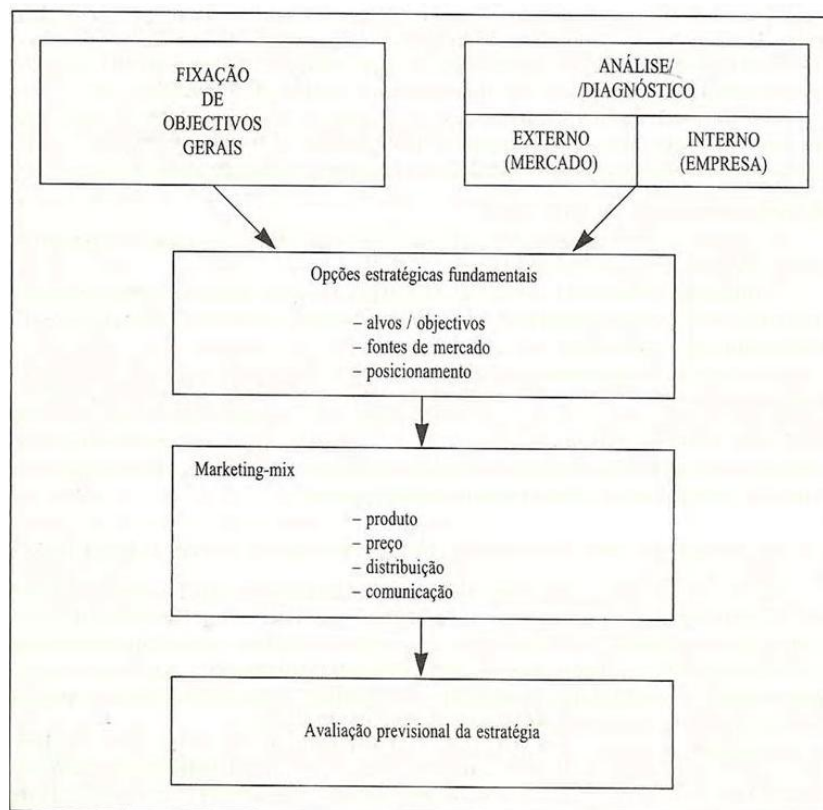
FIXAÇÃO DE OBJECTIVOS GERAIS

ANÁLISE/ /DIAGNÓSTICO

EXTERNO (MERCADO)

INTERNO (EMPRESA)

Opções estratégicas fundamentais

– alvos / objectivos
– fontes de mercado
– posicionamento

Marketing-mix

– produto
– preço
– distribuição
– comunicação

Avaliação previsional da estratégia